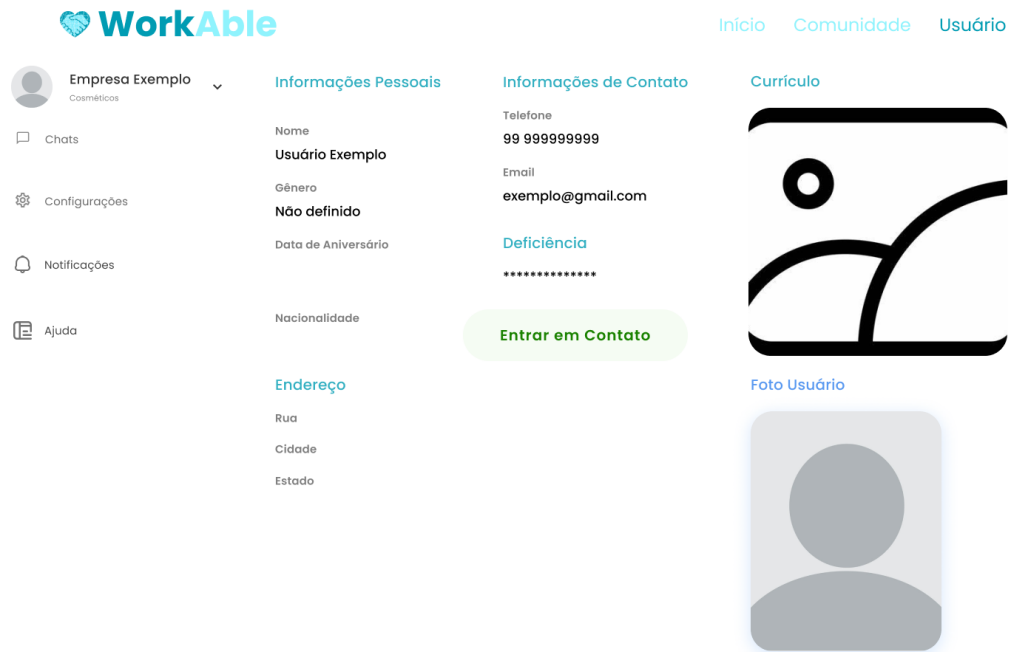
WorkAble

Início Comunidade Usuário

Empresa Exemplo
Cosméticos

Chats

Configurações

Notificações

Ajuda

Informações Pessoais

Nome
Usuário Exemplo

Gênero
Não definido

Data de Aniversário

Nacionalidade

Endereço

Rua

Cidade

Estado

Informações de Contato

Telefone
99 999999999

Email
exemplo@gmail.com

Deficiência
*************

Entrar em Contato

Currículo

Foto Usuário